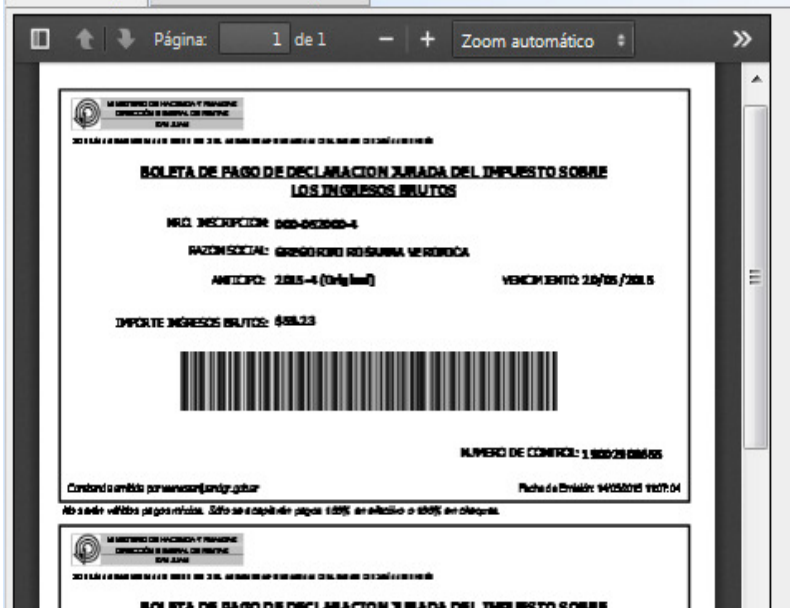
Página: 1 de 1 — + Zoom automático

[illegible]

BOLETA DE PAGO DE DECLARACION JURADA DEL IMPUESTO SOBRE LOS INGRESOS BRUTOS

NRO. INSCRIPCION: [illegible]

RAZON SOCIAL: GREGORIO ROSANA VERONICA

ANTICIPO: 2015-4 (Original)

VENCIMIENTO: 20/05/2015

IMPORTE INGRESOS BRUTOS: $59.23

NUMERO DE CONTROL: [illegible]

Constancia emitida por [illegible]

Fecha de Emisión: 14/05/2015 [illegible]

No serán válidos pagos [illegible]. Sólo se aceptarán pagos 100% en efectivo o 100% en cheques.

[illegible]

BOLETA DE PAGO DE DECLARACION JURADA DEL IMPUESTO SOBRE